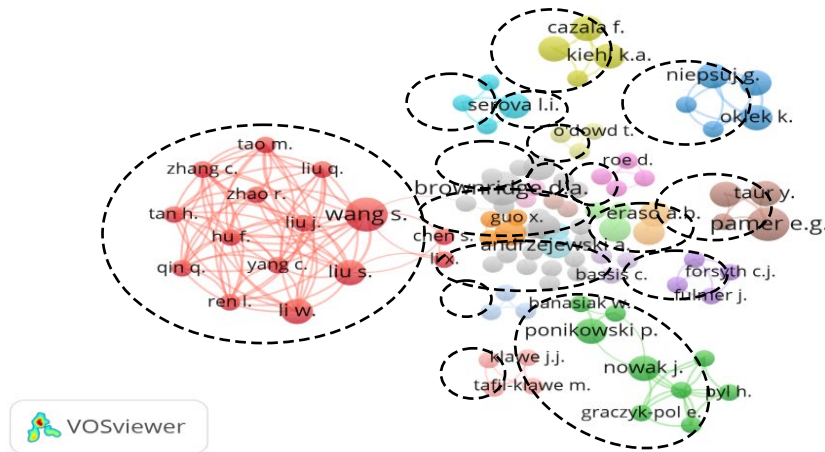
cazala f.
kiehl k.a.
niepsuj g.
serova l.i.
okiek k.
o'dowd t.
tao m.
zhang c.
liu q.
roe d.
zhao r.
brownridge d.a.
taur y.
wang s.
tan h.
liu j.
erasc a.b.
pamer e.g.
guo x.
hu f.
chen s.
andrzejewski a.
qin q.
yang c.
liu s.
li x.
bassis c.
forsyth c.j.
ren l.
fulmer j.
li w.
banasiak w.
ponikowski p.
klawe j.j.
nowak j.
tafil-klawe m.
byl h.
graczyk-pol e.
VOSviewer